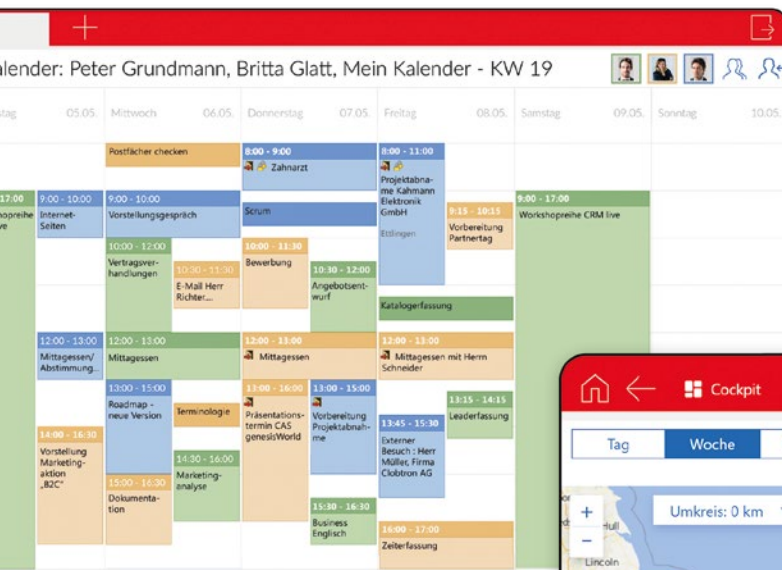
+

alender: Peter Grundmann, Britta Glatt, Mein Kalender - KW 19

tag 05.05. | Mittwoch 06.05. | Donnerstag 07.05. | Freitag 08.05. | Samstag 09.05. | Sonntag 10.05.

Postfächer checken

8:00 - 9:00
Zahnarzt

8:00 - 11:00
Projektabnahme Projekt Kahmann Elektronik GmbH
Ettlingen

17:00
shopreihe
ive

9:00 - 10:00
Internet-Seiten

9:00 - 10:00
Vorstellungsgespräch

Scrum

9:15 - 10:15
Vorbereitung Partnertag

9:00 - 17:00
Workshopreihe CRM live

10:00 - 12:00
Vertragsverhandlungen

10:30 - 11:30
E-Mail Herr Richter...

10:00 - 11:30
Bewerbung

10:30 - 12:00
Angebotsentwurf

Katalogerfassung

12:00 - 13:00
Mittagessen/ Abstimmung...

12:00 - 13:00
Mittagessen

12:00 - 13:00
Mittagessen

12:00 - 13:00
Mittagessen mit Herrn Schneider

13:00 - 15:00
Roadmap - neue Version

Terminologie

13:00 - 16:00
Präsentationstermin CAS genesisWorld

13:00 - 15:00
Vorbereitung Projektabnahme

13:45 - 15:30
Externer Besuch : Herr Müller, Firma Clobtron AG

13:45 - 14:15
Leaderfassung

14:00 - 16:30
Vorstellung Marketingaktion „B2C"

14:30 - 16:00
Marketinganalyse

15:00 - 16:30
Dokumentation

15:30 - 16:30
Business Englisch

16:00 - 17:00
Zeiterfassung

Cockpit

Tag | Woche

+
−
Umkreis: 0 km
Hull
Lincoln